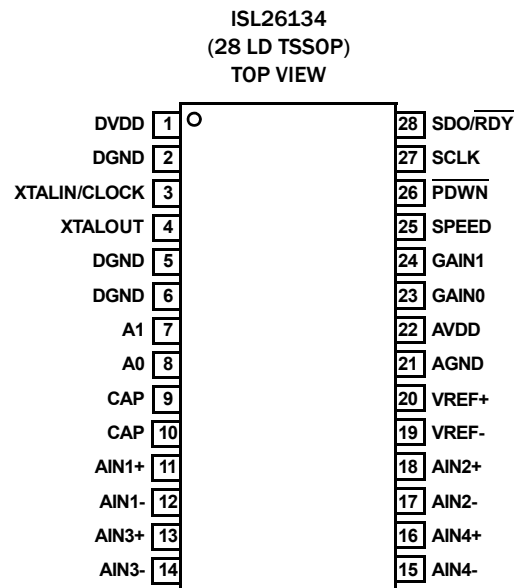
ISL26134
(28 LD TSSOP)
TOP VIEW

DVDD 1
DGND 2
XTALIN/CLOCK 3
XTALOUT 4
DGND 5
DGND 6
A1 7
A0 8
CAP 9
CAP 10
AIN1+ 11
AIN1- 12
AIN3+ 13
AIN3- 14

28 SDO/$\overline{RDY}$
27 SCLK
26 $\overline{PDWN}$
25 SPEED
24 GAIN1
23 GAIN0
22 AVDD
21 AGND
20 VREF+
19 VREF-
18 AIN2+
17 AIN2-
16 AIN4+
15 AIN4-